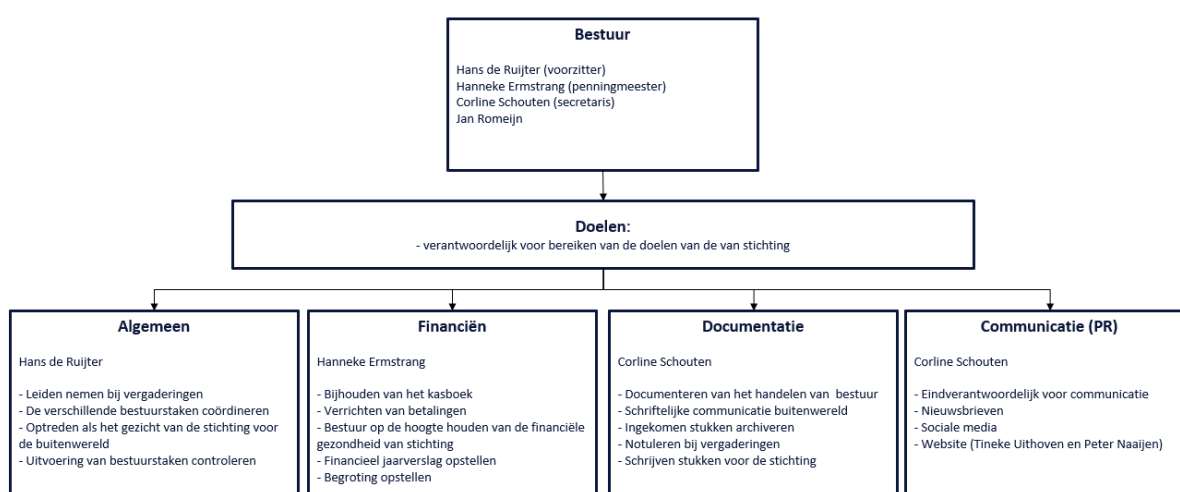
Bestuur

Hans de Ruijter (voorzitter)
Hanneke Ermstrang (penningmeester)
Corline Schouten (secretaris)
Jan Romeijn

Doelen:
- verantwoordelijk voor bereiken van de doelen van de van stichting

Algemeen

Hans de Ruijter

- Leiden nemen bij vergaderingen
- De verschillende bestuurstaken coördineren
- Optreden als het gezicht van de stichting voor de buitenwereld
- Uitvoering van bestuurstaken controleren

Financiën

Hanneke Ermstrang

- Bijhouden van het kasboek
- Verrichten van betalingen
- Bestuur op de hoogte houden van de financiële gezondheid van stichting
- Financieel jaarverslag opstellen
- Begroting opstellen

Documentatie

Corline Schouten

- Documenteren van het handelen van bestuur
- Schriftelijke communicatie buitenwereld
- Ingekomen stukken archiveren
- Notuleren bij vergaderingen
- Schrijven stukken voor de stichting

Communicatie (PR)

Corline Schouten

- Eindverantwoordelijk voor communicatie
- Nieuwsbrieven
- Sociale media
- Website (Tineke Uithoven en Peter Naaijen)